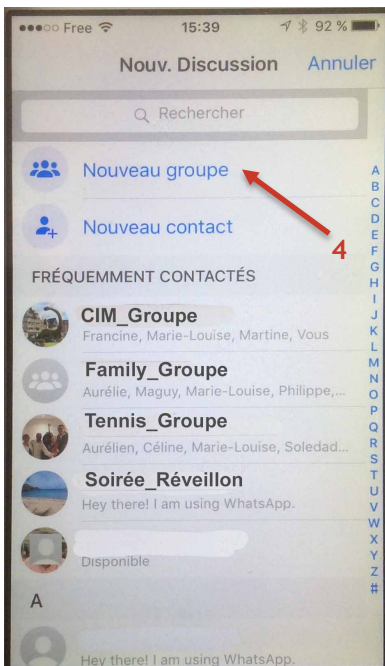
●●●○○ Free 15:39 92 %

Nouv. Discussion Annuler

Rechercher

Nouveau groupe

Nouveau contact

4

FRÉQUEMMENT CONTACTÉS

CIM_Groupe
Francine, Marie-Louise, Martine, Vous

Family_Groupe
Aurélie, Maguy, Marie-Louise, Philippe,...

Tennis_Groupe
Aurélien, Céline, Marie-Louise, Soledad...

Soirée_Réveillon
Hey there! I am using WhatsApp.

Disponible

A

Hey there! I am using WhatsApp.

A B C D E F G H I J K L M N O P Q R S T U V W X Y Z #